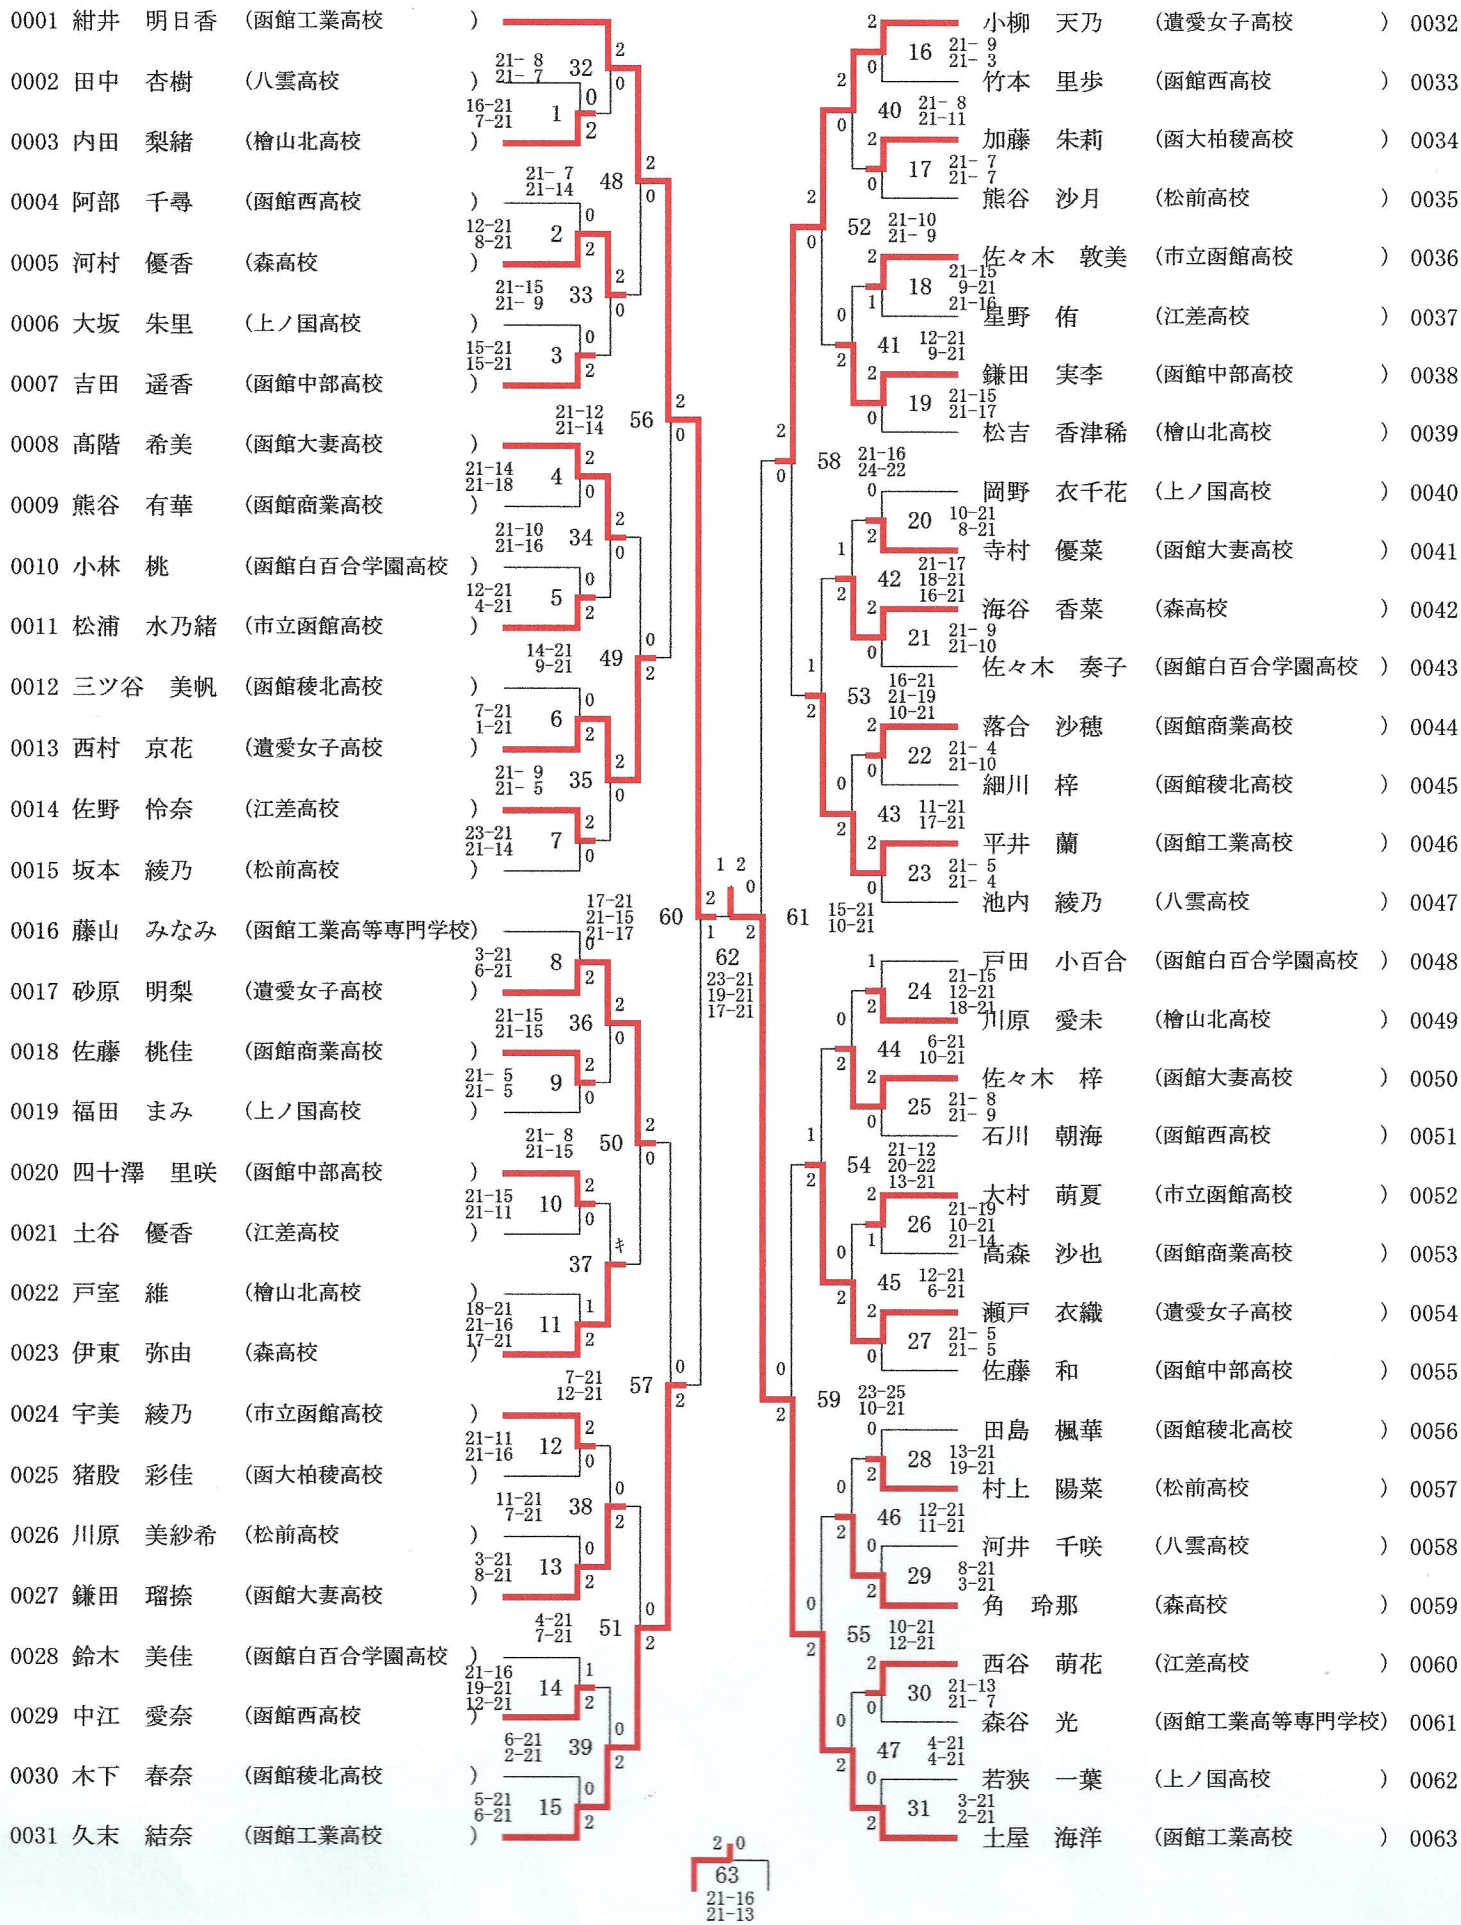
0001 紺井 明日香 (函館工業高校 )
0002 田中 杏樹 (八雲高校 )
0003 内田 梨緒 (檜山北高校 )
0004 阿部 千尋 (函館西高校 )
0005 河村 優香 (森高校 )
0006 大坂 朱里 (上ノ国高校 )
0007 吉田 遥香 (函館中部高校 )
0008 高階 希美 (函館大妻高校 )
0009 熊谷 有華 (函館商業高校 )
0010 小林 桃 (函館白百合学園高校 )
0011 松浦 水乃緒 (市立函館高校 )
0012 三ツ谷 美帆 (函館稜北高校 )
0013 西村 京花 (遺愛女子高校 )
0014 佐野 怜奈 (江差高校 )
0015 坂本 綾乃 (松前高校 )
0016 藤山 みなみ (函館工業高等専門学校)
0017 砂原 明梨 (遺愛女子高校 )
0018 佐藤 桃佳 (函館商業高校 )
0019 福田 まみ (上ノ国高校 )
0020 四十澤 里咲 (函館中部高校 )
0021 土谷 優香 (江差高校 )
0022 戸室 維 (檜山北高校 )
0023 伊東 弥由 (森高校 )
0024 宇美 綾乃 (市立函館高校 )
0025 猪股 彩佳 (函大柏稜高校 )
0026 川原 美紗希 (松前高校 )
0027 鎌田 瑠捺 (函館大妻高校 )
0028 鈴木 美佳 (函館白百合学園高校 )
0029 中江 愛奈 (函館西高校 )
0030 木下 春奈 (函館稜北高校 )
0031 久末 結奈 (函館工業高校 )

1: 16-21 7-21 (0-2)
32: 21-8 21-7 (2-0)
2: 12-21 8-21 (0-2)
33: 21-15 21-9 (2-0)
3: 15-21 15-21 (0-2)
48: 21-7 21-14 (2-0)
4: 21-14 21-18 (2-0)
34: 21-10 21-16 (2-0)
5: 12-21 4-21 (0-2)
6: 7-21 1-21 (0-2)
35: 21-9 21-5 (2-0)
7: 23-21 21-14 (2-0)
49: 14-21 9-21 (0-2)
56: 21-12 21-14 (2-0)
8: 3-21 6-21 (0-2)
36: 21-15 21-15 (2-0)
9: 21-5 21-5 (2-0)
10: 21-15 21-11 (2-0)
37: キ
11: 18-21 21-16 17-21 (1-2)
50: 21-8 21-15 (2-0)
12: 21-11 21-16 (2-0)
38: 11-21 7-21 (0-2)
13: 3-21 8-21 (0-2)
14: 21-16 19-21 12-21 (1-2)
39: 6-21 2-21 (0-2)
15: 5-21 6-21 (0-2)
51: 4-21 7-21 (0-2)
57: 7-21 12-21 (0-2)
60: 17-21 21-15 21-17 (2-1)
62: 23-21 19-21 17-21 (1-2)
61: 15-21 10-21 (0-2)

小柳 天乃 (遺愛女子高校 ) 0032
竹本 里歩 (函館西高校 ) 0033
加藤 朱莉 (函大柏稜高校 ) 0034
熊谷 沙月 (松前高校 ) 0035
佐々木 敦美 (市立函館高校 ) 0036
星野 侑 (江差高校 ) 0037
鎌田 実李 (函館中部高校 ) 0038
松吉 香津稀 (檜山北高校 ) 0039
岡野 衣千花 (上ノ国高校 ) 0040
寺村 優菜 (函館大妻高校 ) 0041
海谷 香菜 (森高校 ) 0042
佐々木 奏子 (函館白百合学園高校 ) 0043
落合 沙穂 (函館商業高校 ) 0044
細川 梓 (函館稜北高校 ) 0045
平井 蘭 (函館工業高校 ) 0046
池内 綾乃 (八雲高校 ) 0047
戸田 小百合 (函館白百合学園高校 ) 0048
川原 愛未 (檜山北高校 ) 0049
佐々木 梓 (函館大妻高校 ) 0050
石川 朝海 (函館西高校 ) 0051
大村 萌夏 (市立函館高校 ) 0052
高森 沙也 (函館商業高校 ) 0053
瀬戸 衣織 (遺愛女子高校 ) 0054
佐藤 和 (函館中部高校 ) 0055
田島 楓華 (函館稜北高校 ) 0056
村上 陽菜 (松前高校 ) 0057
河井 千咲 (八雲高校 ) 0058
角 玲那 (森高校 ) 0059
西谷 萌花 (江差高校 ) 0060
森谷 光 (函館工業高等専門学校) 0061
若狭 一葉 (上ノ国高校 ) 0062
土屋 海洋 (函館工業高校 ) 0063

16: 21-9 21-3 (2-0)
40: 21-8 21-11 (2-0)
17: 21-7 21-7 (2-0)
52: 21-10 21-9 (2-0)
18: 21-15 9-21 21-16 (2-1)
41: 12-21 9-21 (0-2)
19: 21-15 21-17 (2-0)
58: 21-16 24-22 (2-0)
20: 10-21 8-21 (0-2)
42: 21-17 18-21 16-21 (1-2)
21: 21-9 21-10 (2-0)
53: 16-21 21-19 10-21 (1-2)
22: 21-4 21-10 (2-0)
43: 11-21 17-21 (0-2)
23: 21-5 21-4 (2-0)
24: 21-15 12-21 18-21 (1-2)
44: 6-21 10-21 (0-2)
25: 21-8 21-9 (2-0)
54: 21-12 20-22 13-21 (1-2)
26: 21-19 10-21 21-14 (2-1)
45: 12-21 6-21 (0-2)
27: 21-5 21-5 (2-0)
59: 23-25 10-21 (0-2)
28: 13-21 19-21 (0-2)
46: 12-21 11-21 (0-2)
29: 8-21 3-21 (0-2)
55: 10-21 12-21 (0-2)
30: 21-13 21-7 (2-0)
47: 4-21 4-21 (0-2)
31: 3-21 2-21 (0-2)

2 0
63
21-16
21-13